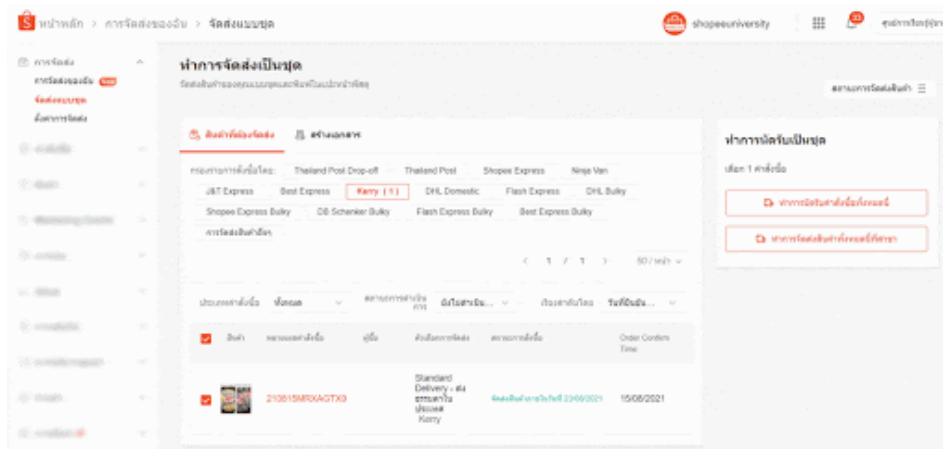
หน้าหลัก > การจัดส่งของฉัน > จัดส่งแบบชุด

shopeeuniversity

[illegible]

การจัดส่ง
การจัดส่งของฉัน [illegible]
จัดส่งแบบชุด
ตั้งค่าการจัดส่ง

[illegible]

ทำการจัดส่งเป็นชุด
จัดส่งสินค้าของคุณแบบชุดและพิมพ์ใบปะหน้าพัสดุ

สถานะการจัดส่งสินค้า

สินค้าที่ต้องจัดส่ง | สร้างเอกสาร

กรองคำสั่งซื้อโดย: Thailand Post Drop-off | Thailand Post | Shopee Express | Ninja Van | J&T Express | Best Express | Kerry (1) | DHL Domestic | Flash Express | DHL Bulky | Shopee Express Bulky | DB Schenker Bulky | Flash Express Bulky | Best Express Bulky | การจัดส่งสินค้าอื่นๆ

< 1 / 1 > 50 / หน้า

ประเภทคำสั่งซื้อ ทั้งหมด | สถานะการดำเนินการ ยังไม่ดำเนิน... | เรียงลำดับโดย วันที่ยืนยัน...

| | สินค้า | หมายเลขคำสั่งซื้อ | ผู้ซื้อ | ช่องทางการจัดส่ง | สถานะคำสั่งซื้อ | Order Confirm Time |
|---|---|---|---|---|---|---|
| | | 210815MRXAGTX9 | | Standard Delivery - ส่งธรรมดาในประเทศ Kerry | จัดส่งสินค้าภายในวันที่ 23/08/2021 | 15/08/2021 |

ทำการนัดรับเป็นชุด
เลือก 1 คำสั่งซื้อ
ทำการนัดรับคำสั่งซื้อทั้งหมดนี้
ทำการจัดส่งสินค้าทั้งหมดที่ค้นหา